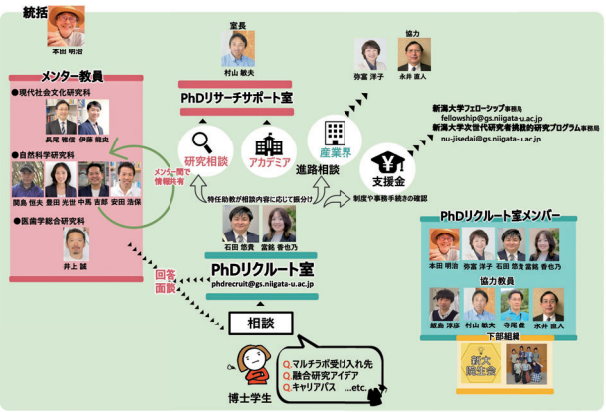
統括
本田 明治

室長
村山 敏夫

協力
弥富 洋子　永井 直人

メンター教員
●現代社会文化研究科
長尾 雅信　伊藤 龍史
●自然科学研究科
関島 恒夫　豊田 光世　中馬 吉郎　安田 浩保
●医歯学総合研究科
井上 誠

メンター間で情報共有

PhDリサーチサポート室

研究相談
アカデミア
産業界
進路相談
支援金

新潟大学フェローシップ事務局
fellowship@gs.niigata-u.ac.jp
新潟大学次世代研究者挑戦的研究プログラム事務局
nu-jisedai@gs.niigata-u.ac.jp

制度や事務手続きの確認

特任助教が相談内容に応じて振分け

石田 悠真　冨銘 香也乃

回答
面談

PhDリクルート室
phdrecruit@gs.niigata-u.ac.jp

相談

Q.マルチラボ受け入れ先
Q.融合研究アイデア
Q.キャリアパス　...etc.

博士学生

PhDリクルート室メンバー
本田 明治　弥富 洋子　石田 悠真　冨銘 香也乃
協力教員
飯島 淳彦　村山 敏夫　寺尾 貴　永井 直人
下部組織
新大院生会